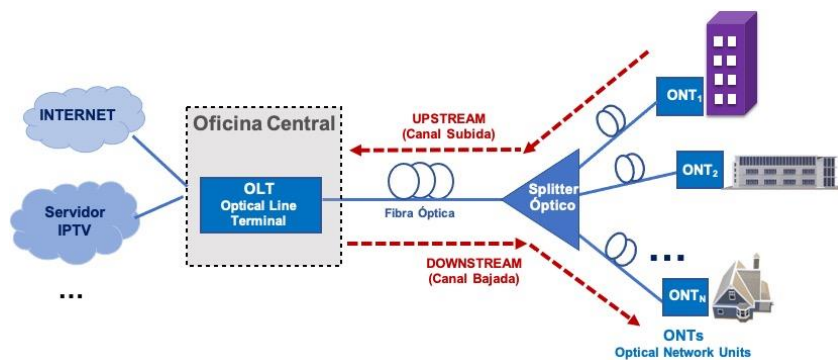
INTERNET

Servidor IPTV

...

Oficina Central

OLT
Optical Line Terminal

UPSTREAM
(Canal Subida)

Fibra Óptica

DOWNSTREAM
(Canal Bajada)

Splitter Óptico

$ONT_1$

$ONT_2$

...

$ONT_N$

ONTs
Optical Network Units